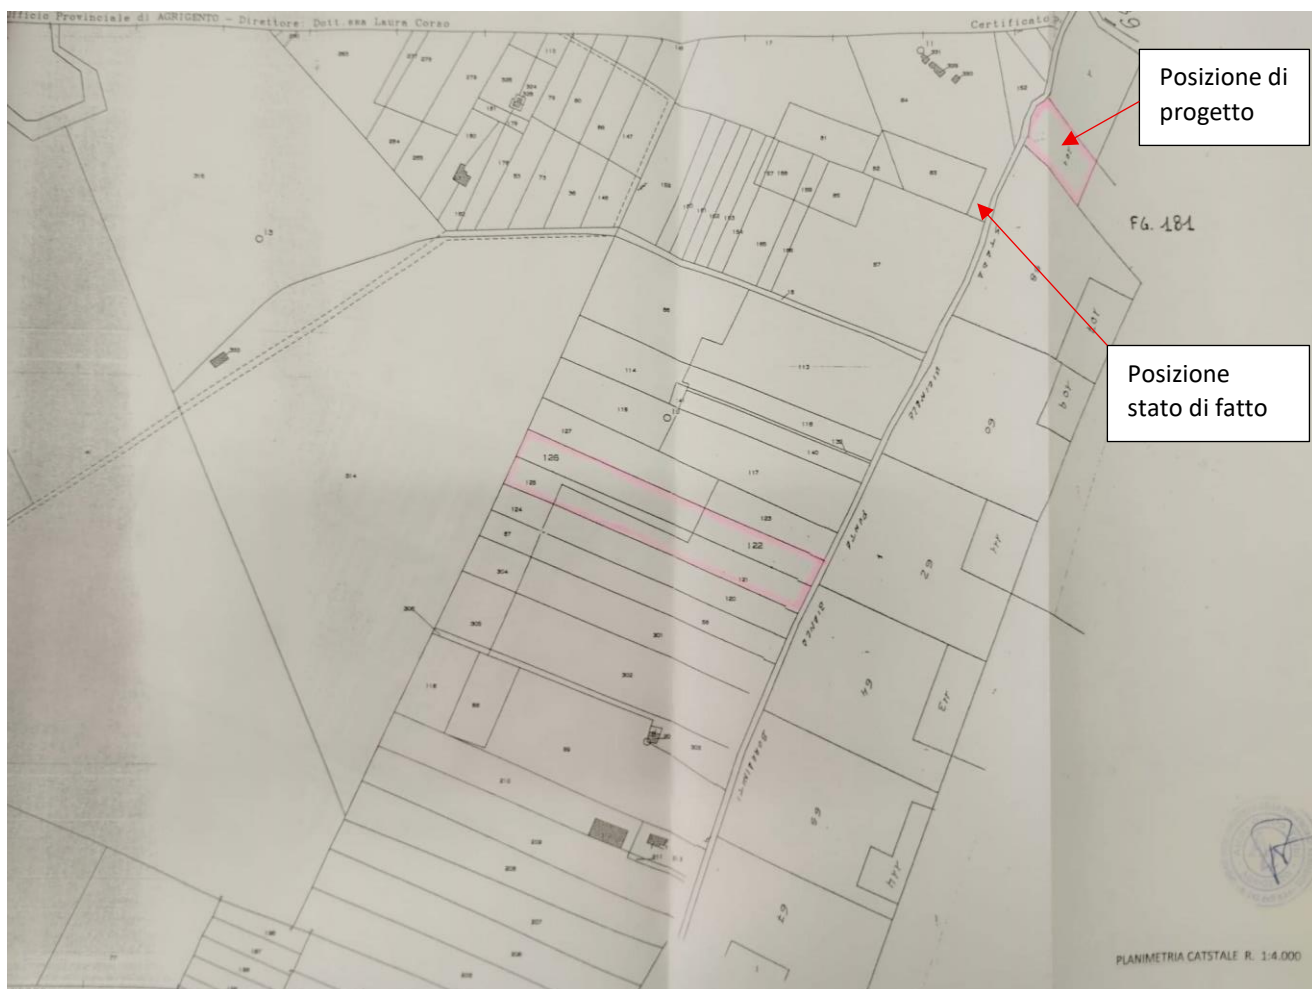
fficio Provinciale di AGRIGENTO - Direttore: Dott.ssa Laura Corso

Certificato

Posizione di progetto

FG. 181

Posizione stato di fatto

126

122

117

123

114

113

127

118

67

66

301

302

303

304

305

306

314

315

13

PLANIMETRIA CATSTALE R. 1:4.000